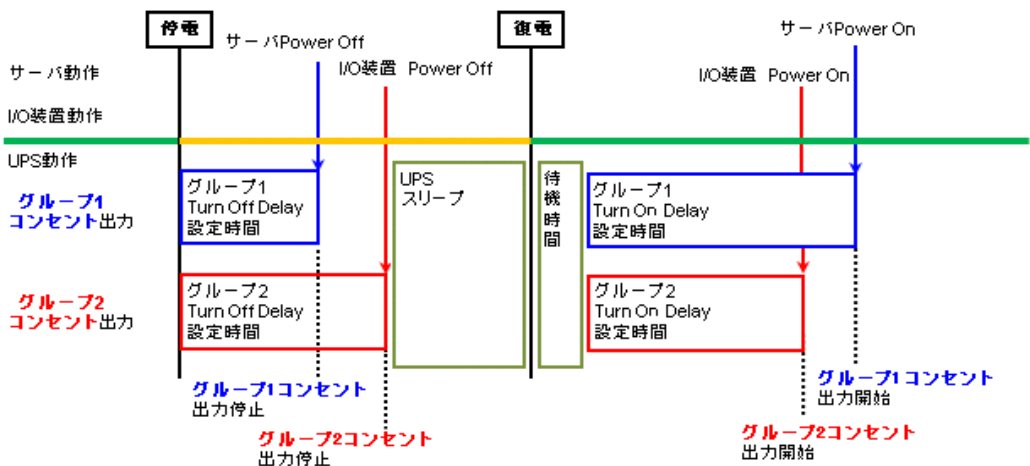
停電

サーバPower Off

I/O装置 Power Off

復電

サーバPower On

I/O装置 Power On

サーバ動作

I/O装置動作

UPS動作

グループ1 コンセント出力

グループ1 Turn Off Delay 設定時間

UPS スリープ

待機時間

グループ1 Turn On Delay 設定時間

グループ2 コンセント出力

グループ2 Turn Off Delay 設定時間

グループ2 Turn On Delay 設定時間

グループ1コンセント 出力停止

グループ2コンセント 出力停止

グループ1コンセント 出力開始

グループ2コンセント 出力開始